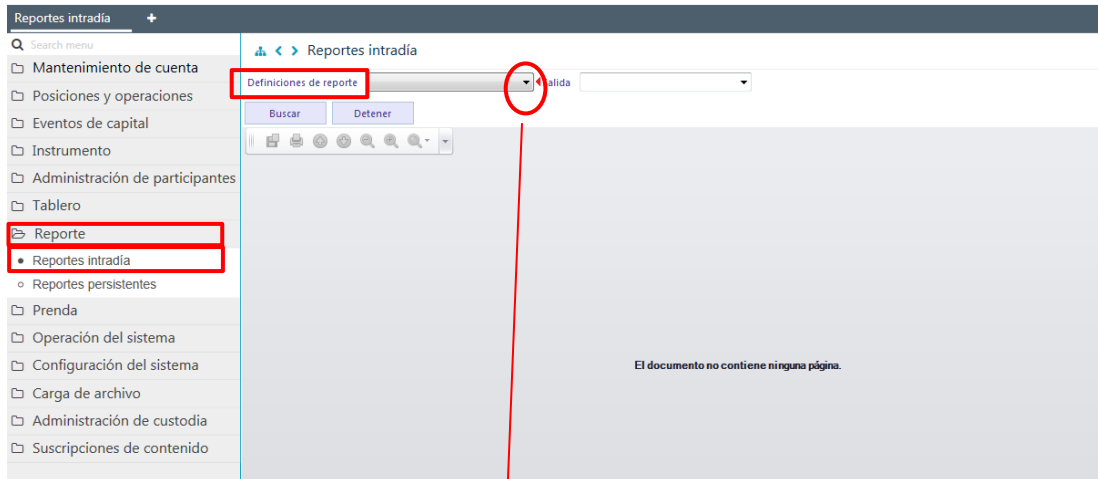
Reportes intradía +

Search menu

Mantenimiento de cuenta

Posiciones y operaciones

Eventos de capital

Instrumento

Administración de participantes

Tablero

Reporte

Reportes intradía

Reportes persistentes

Prenda

Operación del sistema

Configuración del sistema

Carga de archivo

Administración de custodia

Suscripciones de contenido

Reportes intradía

Definiciones de reporte

Salida

Buscar

Detener

El documento no contiene ninguna página.